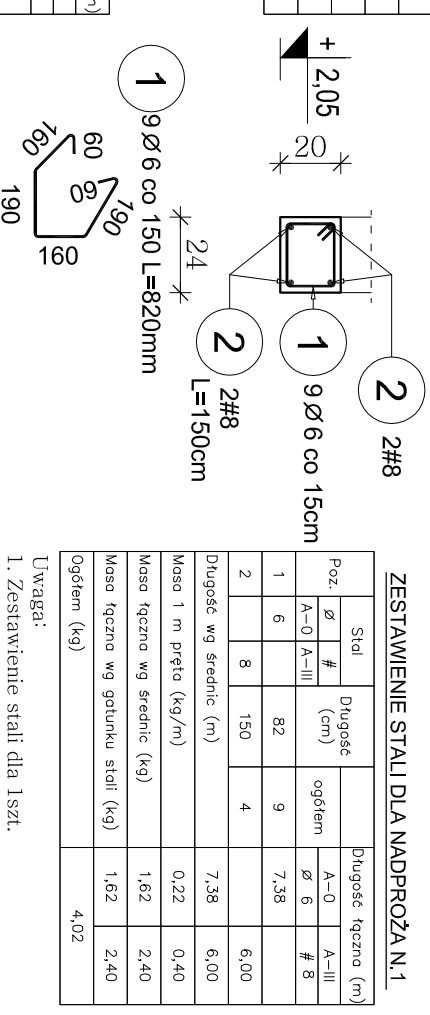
+2,05

20

1 9 Ø 6 co 150 L=820mm

160
60
60
160
190
160

24

2 2#8 L=150cm

1 9 Ø 6 co 15cm

2 2#8

ZESTAWIENIE STALI DLA NADPROŻA N.1

| Poz. | Stal Ø A–0 | Stal # A–III | Długość (cm) | ogółem | Długość łączna (m) A–0 Ø 6 | Długość łączna (m) A–III # 8 |
|---|---|---|---|---|---|---|
| 1 | 6 | | 82 | 9 | 7,38 | |
| 2 | | 8 | 150 | 4 | | 6,00 |
| Długość wg średnic (m) | | | | | 7,38 | 6,00 |
| Masa 1 m pręta (kg/m) | | | | | 0,22 | 0,40 |
| Masa łączna wg średnic (kg) | | | | | 1,62 | 2,40 |
| Masa łączna wg gatunku stali (kg) | | | | | 1,62 | 2,40 |
| Ogółem (kg) | | | | | 4,02 | |

Uwaga:
1. Zestawienie stali dla 1szt.